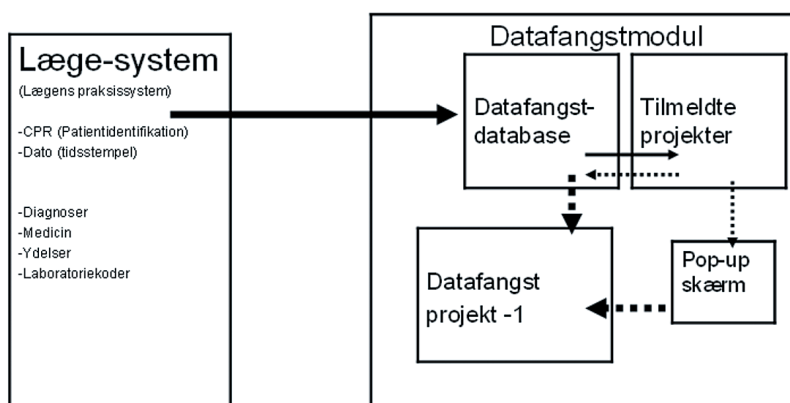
Læge-system
(Lægens praksissystem)

-CPR (Patientidentifikation)
-Dato (tidsstempel)

-Diagnoser
-Medicin
-Ydelser
-Laboratoriekoder

Datafangstmodul

Datafangst-database

Tilmeldte projekter

Datafangst projekt -1

Pop-up skærm